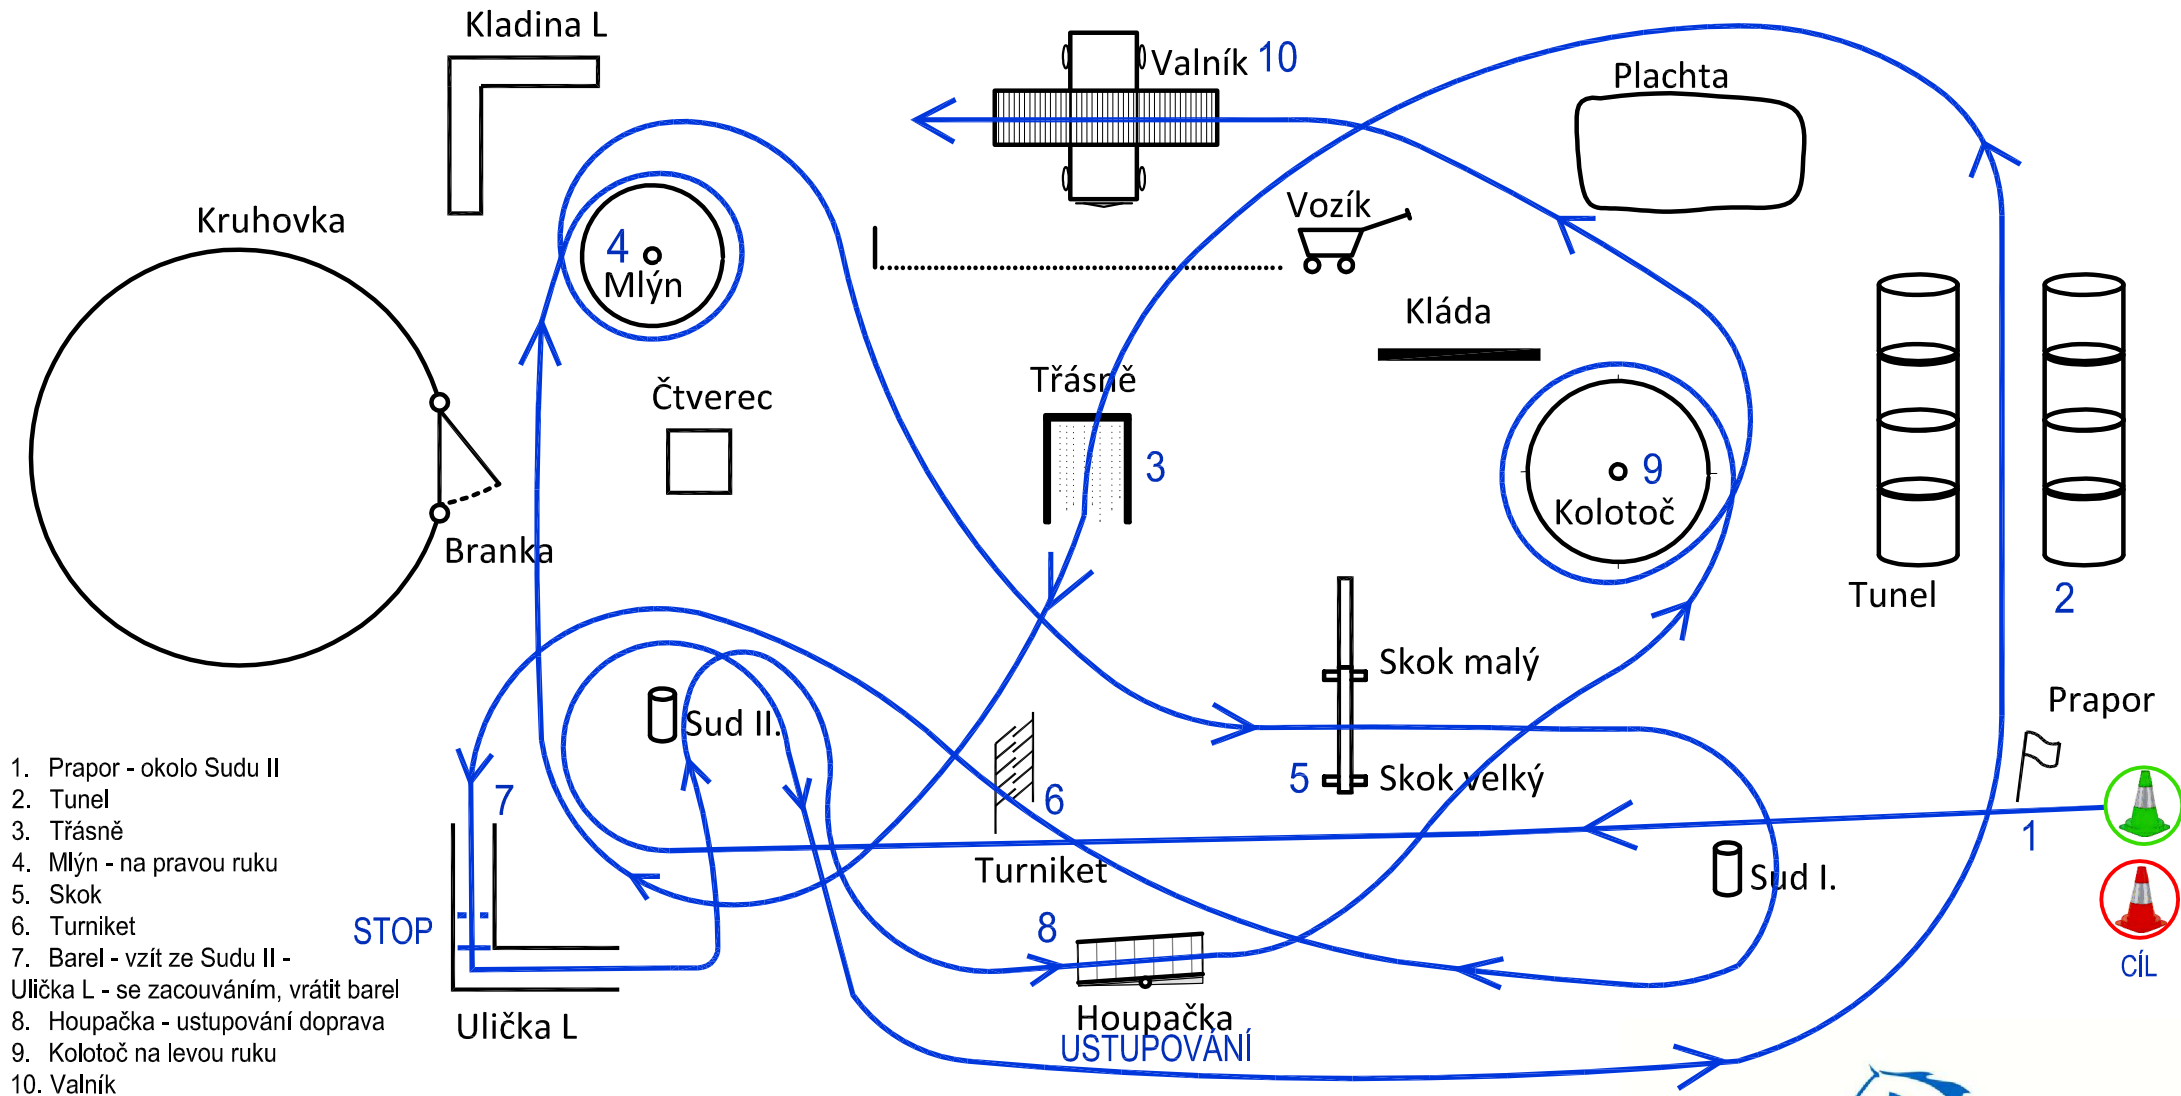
Kladina L

Valník 10

Plachta

Kruhovka

4 Mlýn

Vozík

Kláda

Čtverec

Třásně

3

9 Kolotoč

Branka

Tunel

2

Skok malý

Prapor

Sud II.

5 Skok velký

7

6

1

Turniket

Sud I.

STOP

8

CÍL

Houpačka

USTUPOVÁNÍ

Ulička L

1. Prapor - okolo Sudu II
2. Tunel
3. Třásně
4. Mlýn - na pravou ruku
5. Skok
6. Turniket
7. Barel - vzít ze Sudu II - Ulička L - se zacouváním, vrátit barel
8. Houpačka - ustupování doprava
9. Kolotoč na levou ruku
10. Valník